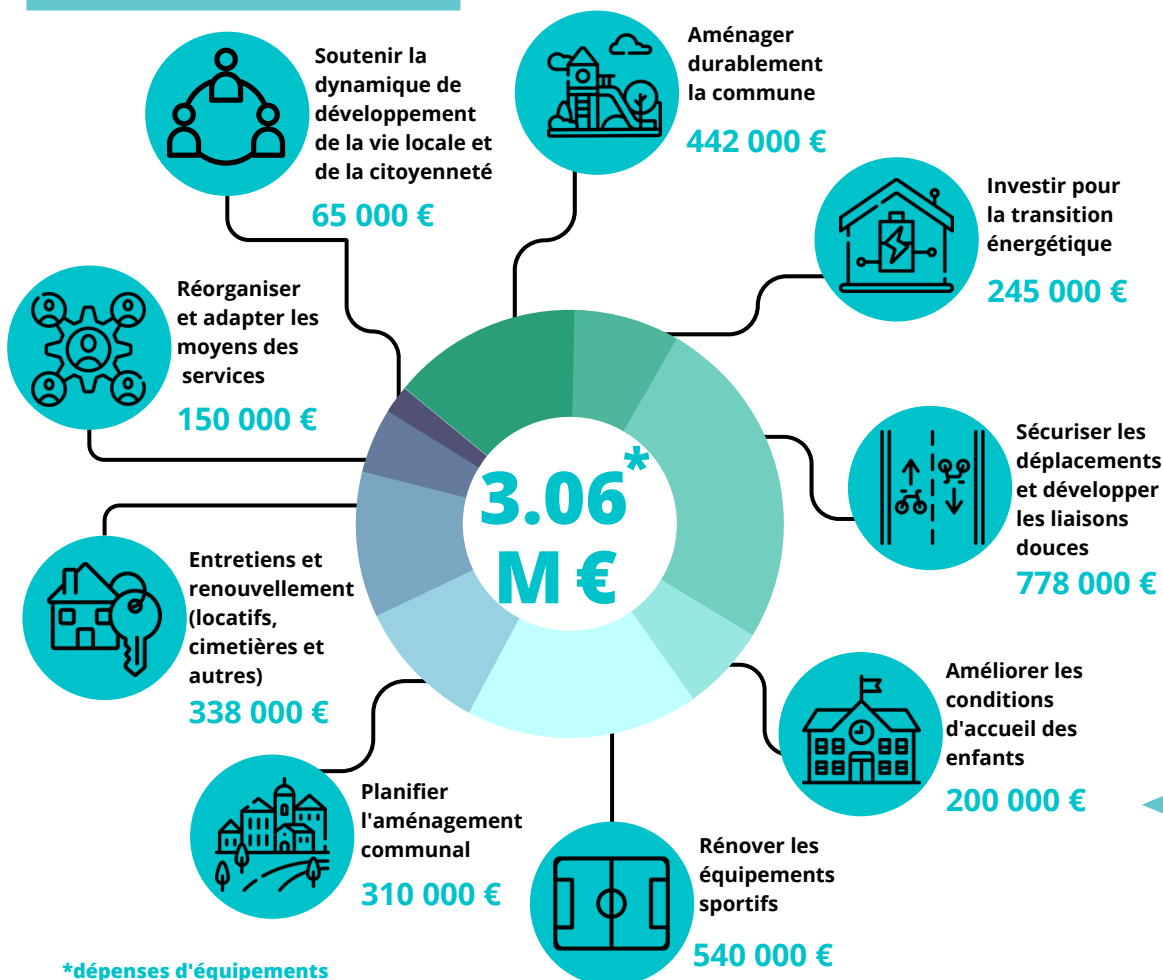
Soutenir la dynamique de développement de la vie locale et de la citoyenneté

65 000 €

Aménager durablement la commune

442 000 €

Investir pour la transition énergétique

245 000 €

Réorganiser et adapter les moyens des services

150 000 €

3.06* M €

Sécuriser les déplacements et développer les liaisons douces

778 000 €

Entretiens et renouvellement (locatifs, cimetières et autres)

338 000 €

Améliorer les conditions d'accueil des enfants

200 000 €

Planifier l'aménagement communal

310 000 €

Rénover les équipements sportifs

540 000 €

*dépenses d'équipements